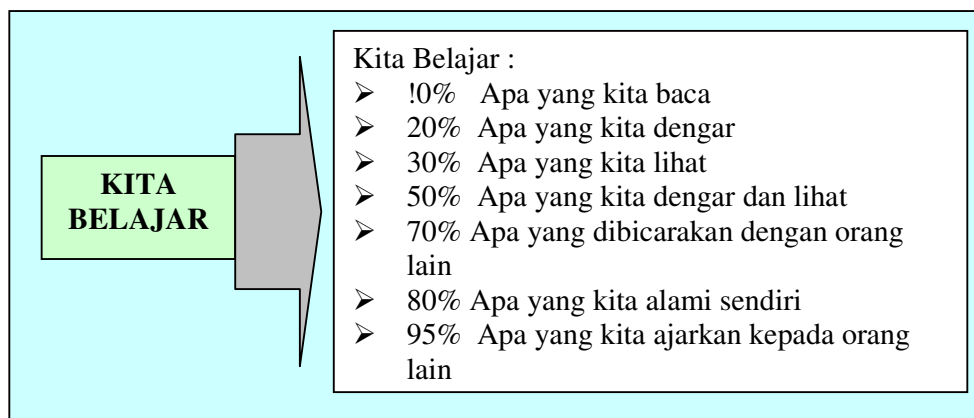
KITA BELAJAR

Kita Belajar :
➢ !0% Apa yang kita baca
➢ 20% Apa yang kita dengar
➢ 30% Apa yang kita lihat
➢ 50% Apa yang kita dengar dan lihat
➢ 70% Apa yang dibicarakan dengan orang lain
➢ 80% Apa yang kita alami sendiri
➢ 95% Apa yang kita ajarkan kepada orang lain